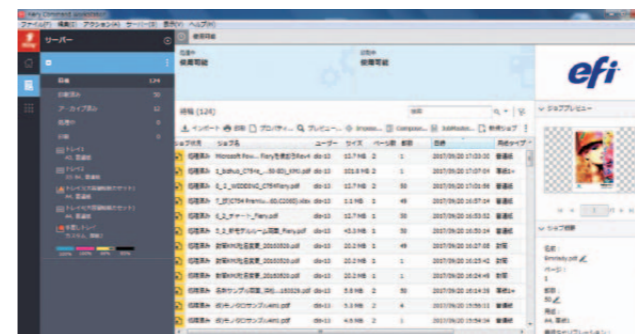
Fiery Command WorkStation
ファイル(F) 編集(E) アクション(A) サーバー(S) 表示(V) ヘルプ(H)

サーバー

すべて 124
処理待ち 50
アーカイブ済み 12
処理中 0
印刷 0

使用可能

状態
使用可能

状態
使用可能

efi

待機 (124)

検索

インポート 印刷 プロパティ... プレビュー... Impose... Compose... JobMaster... 新規ジョブ

ジョブ状態 ジョブ名 ユーザー サイズ ページ数 部数 日時 用紙タイプ

待機済み Microsoft Pow... Fiery性能比較Rev4 dis-03 12.7 MB 2 1 2017/09/20 17:03:20 普通紙
待機済み 5_Bulhus_C75Hq...-00-03)_KMU.pdf dis-03 101.0 MB 2 1 2017/09/20 17:07:04 厚紙1+
待機済み 6_2_WIDEBAND_C75HFiery.pdf dis-03 12.7 MB 2 50 2017/09/20 16:57:56 普通紙
待機済み 7_狭C754 Premiu...82-C0083.xlsx dis-03 0.0 MB 1 49 2017/09/20 16:57:14 普通紙
待機済み 8_2_チャート_Fiery.pdf dis-03 12.7 MB 2 50 2017/09/20 16:55:32 普通紙
待機済み 8_2_新モデルシール用紙_Fiery.pdf dis-03 45.3 MB 5 50 2017/09/20 16:55:10 普通紙
待機済み 新規RC社名変更_20160329.pdf dis-03 20.2 MB 1 49 2017/09/20 16:27:08 普通紙
待機済み 新規RC社名変更_20160329.pdf dis-03 20.2 MB 1 1 2017/09/20 16:25:42 普通紙
待機済み 新規RC社名変更_20160329.pdf dis-03 20.2 MB 1 1 2017/09/20 16:24:46 普通紙
待機済み 名称サンプル用紙_ドレ...160329.pdf dis-03 5.8 MB 2 50 2017/09/20 16:14:38 普通紙
待機済み 校正サンプルRGBサンプル(en).pdf dis-03 5.9 MB 2 1 2017/09/20 15:59:11 普通紙
待機済み 校正サンプルRGBサンプル(en).pdf dis-03 4.5 MB 2 1 2017/09/20 15:56:31 普通紙

ジョブプレビュー

ジョブ詳細

名前:
ユーザー:
ページ:
1
部数:
50
用紙:
A4, 普通紙